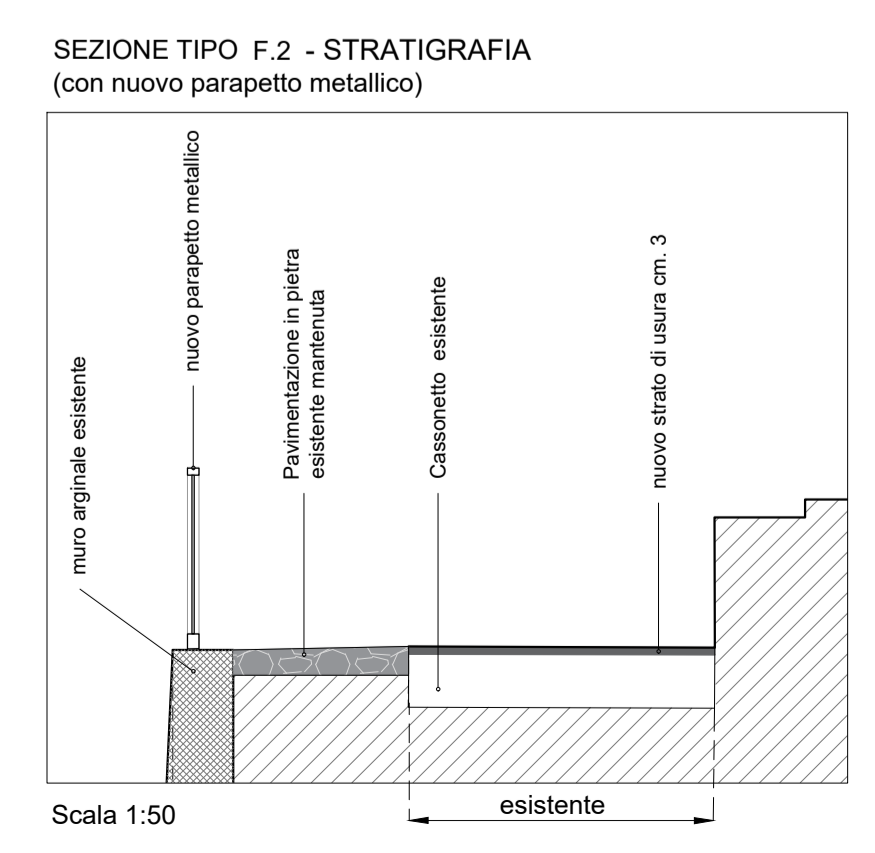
SEZIONE TIPO F.2 - STRATIGRAFIA
(con nuovo parapetto metallico)

muro arginale esistente

nuovo parapetto metallico

Pavimentazione in pietra esistente mantenuta

Cassonetto esistente

nuovo strato di usura cm. 3

Scala 1:50

esistente